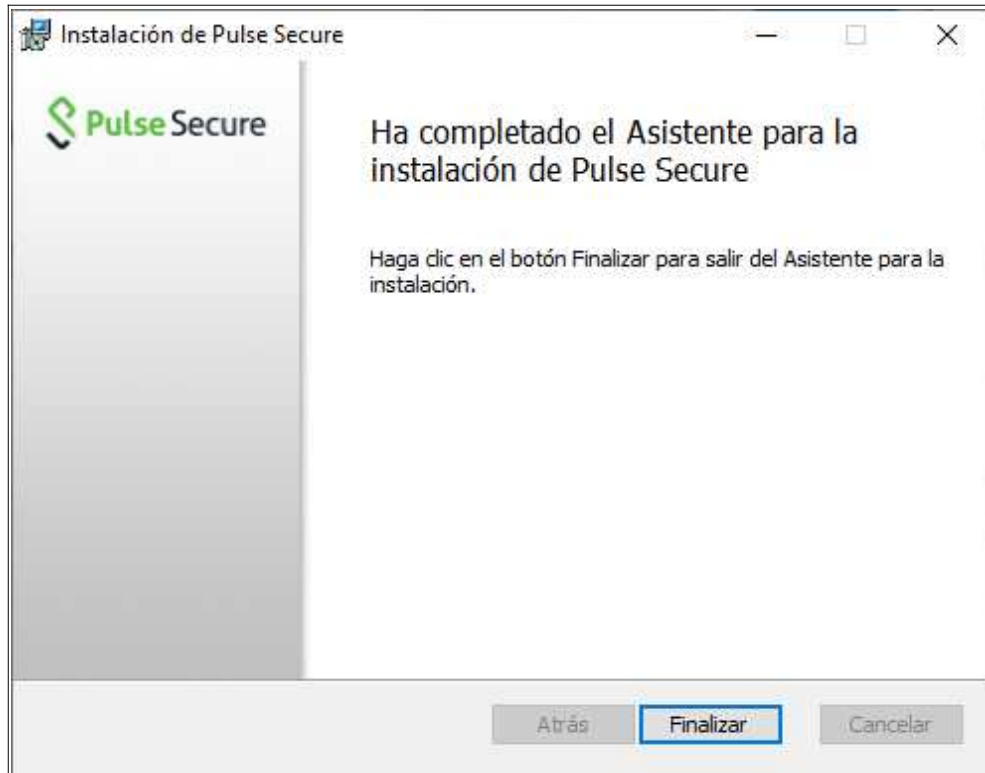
Instalación de Pulse Secure

Pulse Secure

Ha completado el Asistente para la instalación de Pulse Secure

Haga clic en el botón Finalizar para salir del Asistente para la instalación.

Atrás

Finalizar

Cancelar